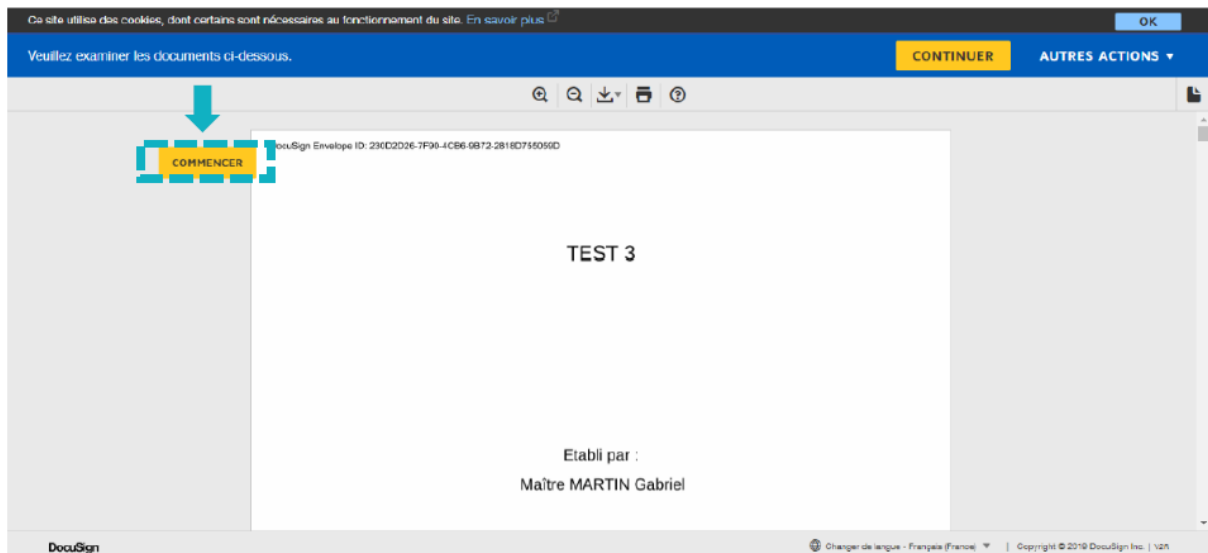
Ce site utilise des cookies, dont certains sont nécessaires au fonctionnement du site. En savoir plus

OK

Veuillez examiner les documents ci-dessous.

CONTINUER

AUTRES ACTIONS ▾

COMMENCER

DocuSign Envelope ID: 230D2D26-7F90-4CB6-9B72-2818D755059D

TEST 3

Etabli par :

Maître MARTIN Gabriel

DocuSign

Changer de langue - Français (France) ▾ | Copyright © 2019 DocuSign Inc. | V2R